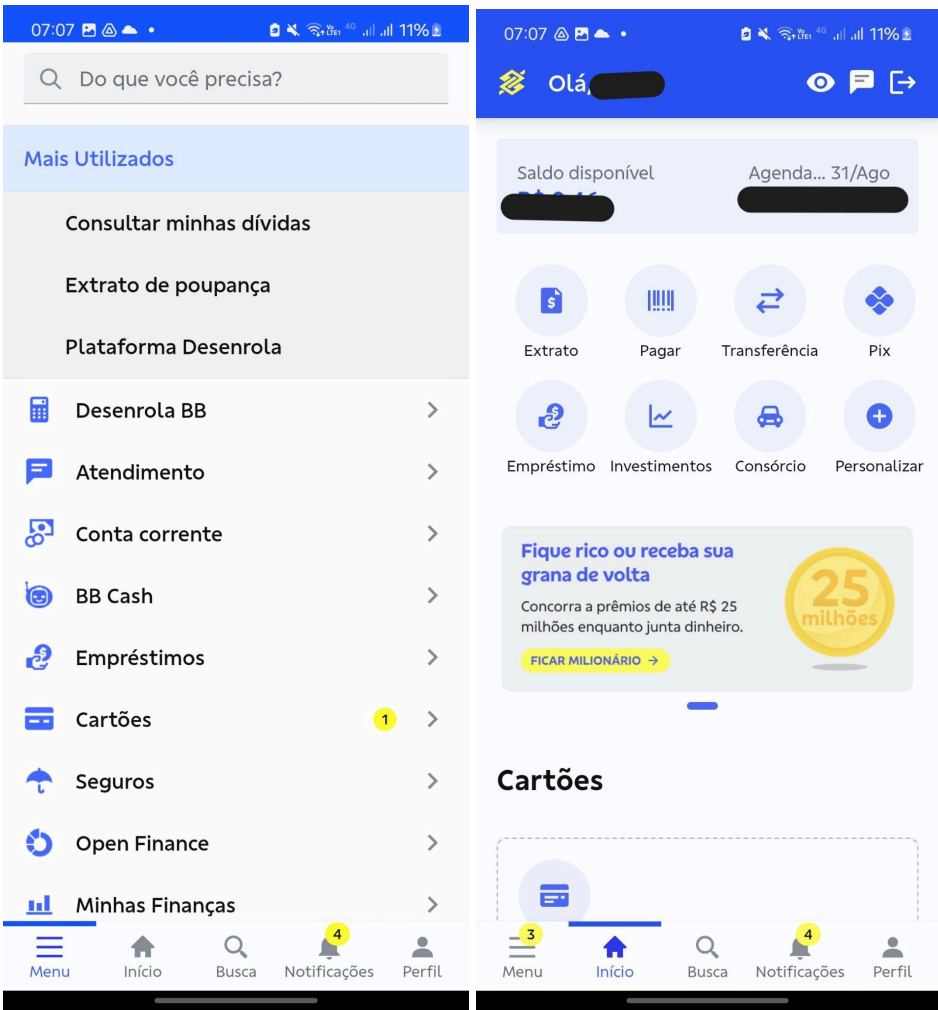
07:07 11%

Do que você precisa?

Mais Utilizados

Consultar minhas dívidas

Extrato de poupança

Plataforma Desenrola

Desenrola BB

Atendimento

Conta corrente

BB Cash

Empréstimos

Cartões 1

Seguros

Open Finance

Minhas Finanças

Menu Início Busca 4 Notificações Perfil

07:07 11%

Olá, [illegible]

Saldo disponível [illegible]

Agenda... 31/Ago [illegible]

Extrato Pagar Transferência Pix

Empréstimo Investimentos Consórcio Personalizar

Fique rico ou receba sua grana de volta

Concorra a prêmios de até R$ 25 milhões enquanto junta dinheiro.

FICAR MILIONÁRIO →

25 milhões

Cartões

3 Menu Início Busca 4 Notificações Perfil